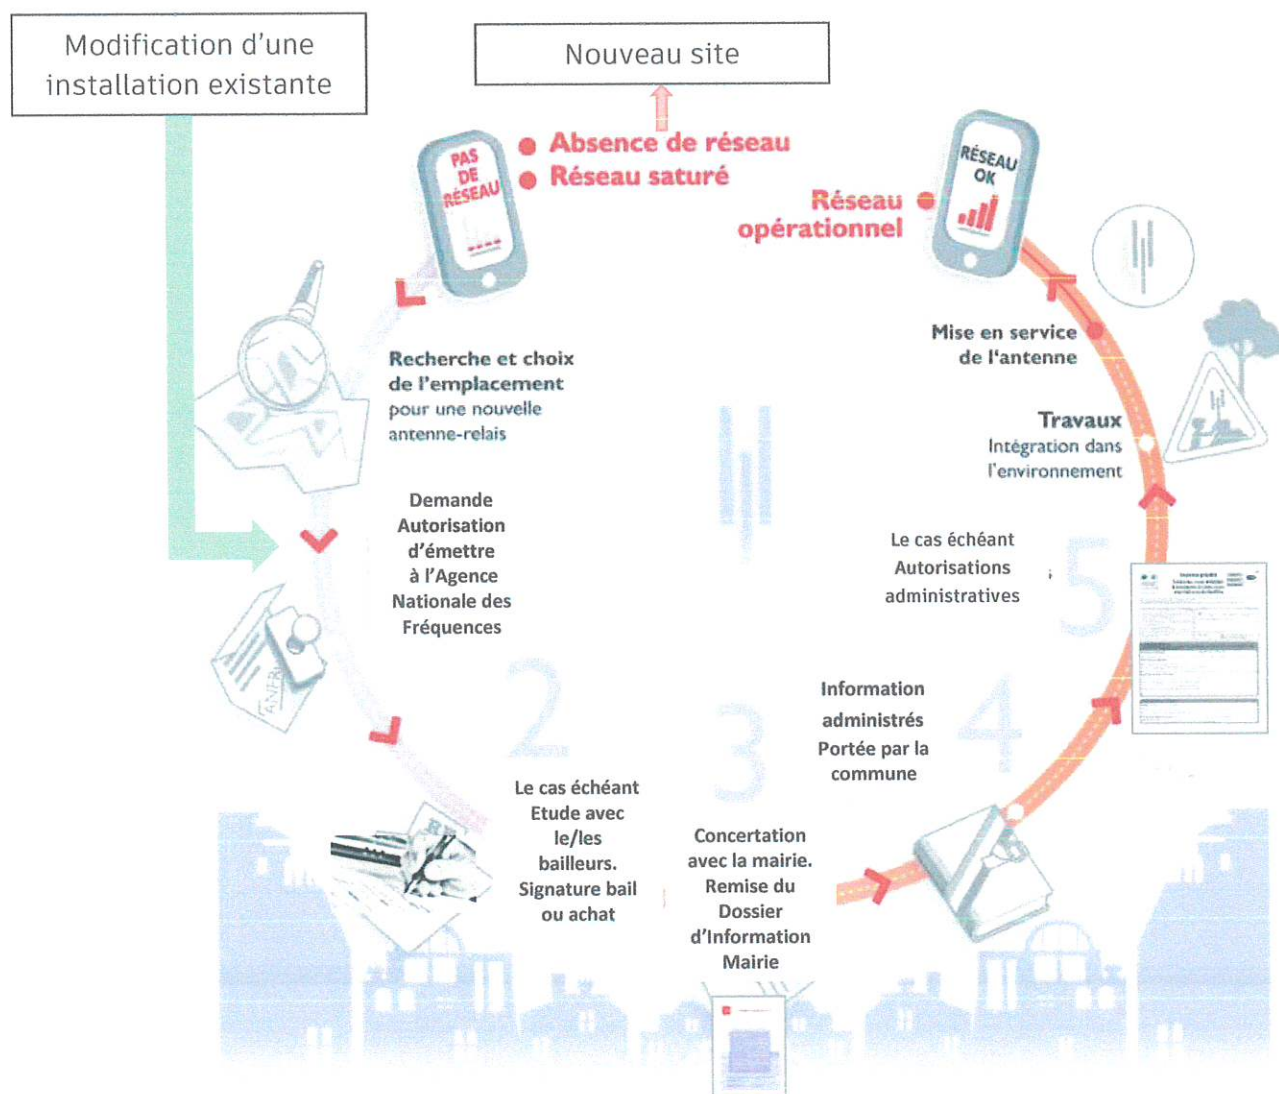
Modification d'une installation existante

Nouveau site

PAS DE RÉSEAU

Absence de réseau
Réseau saturé

RÉSEAU OK

Réseau opérationnel

Recherche et choix de l'emplacement pour une nouvelle antenne-relais

Mise en service de l'antenne

Travaux
Intégration dans l'environnement

Demande Autorisation d'émettre à l'Agence Nationale des Fréquences

Le cas échéant Autorisations administratives

5

2

3

4

Information administrés Portée par la commune

Le cas échéant Etude avec le/les bailleurs. Signature bail ou achat

Concertation avec la mairie. Remise du Dossier d'Information Mairie

ANFR